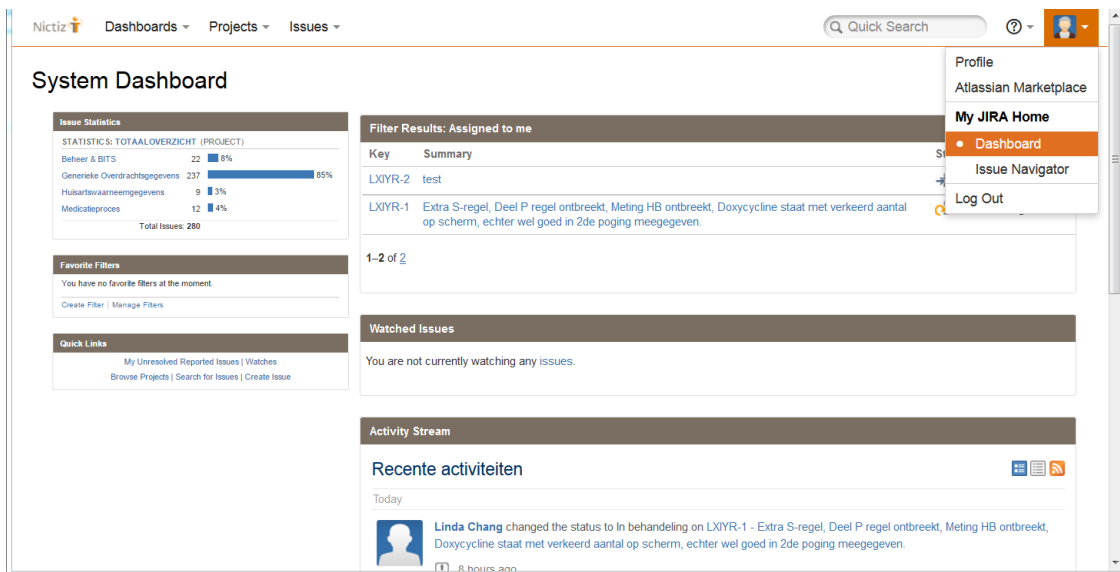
Nictiz Dashboards Projects Issues

Quick Search

Profile
Atlassian Marketplace
My JIRA Home
Dashboard
Issue Navigator
Log Out

System Dashboard

Issue Statistics

STATISTICS: TOTAALOVERZICHT (PROJECT)

| | | |
|---|---|---|
| Beheer & BITS | 22 | 8% |
| Generieke Overdrachtsgegevens | 237 | 85% |
| Huisartswaarneemgegevens | 9 | 3% |
| Medicatieproces | 12 | 4% |

Total Issues: 280

Favorite Filters

You have no favorite filters at the moment.

Create Filter | Manage Filters

Quick Links

My Unresolved Reported Issues | Watches
Browse Projects | Search for Issues | Create Issue

Filter Results: Assigned to me

| Key | Summary | St |
|---|---|---|
| LXIYR-2 | test | |
| LXIYR-1 | Extra S-regel, Deel P regel ontbreekt, Meting HB ontbreekt, Doxycycline staat met verkeerd aantal op scherm, echter wel goed in 2de poging meegegeven. | |

1–2 of 2

Watched Issues

You are not currently watching any issues.

Activity Stream

Recente activiteiten

Today

Linda Chang changed the status to In behandeling on LXIYR-1 - Extra S-regel, Deel P regel ontbreekt, Meting HB ontbreekt, Doxycycline staat met verkeerd aantal op scherm, echter wel goed in 2de poging meegegeven.

8 hours ago